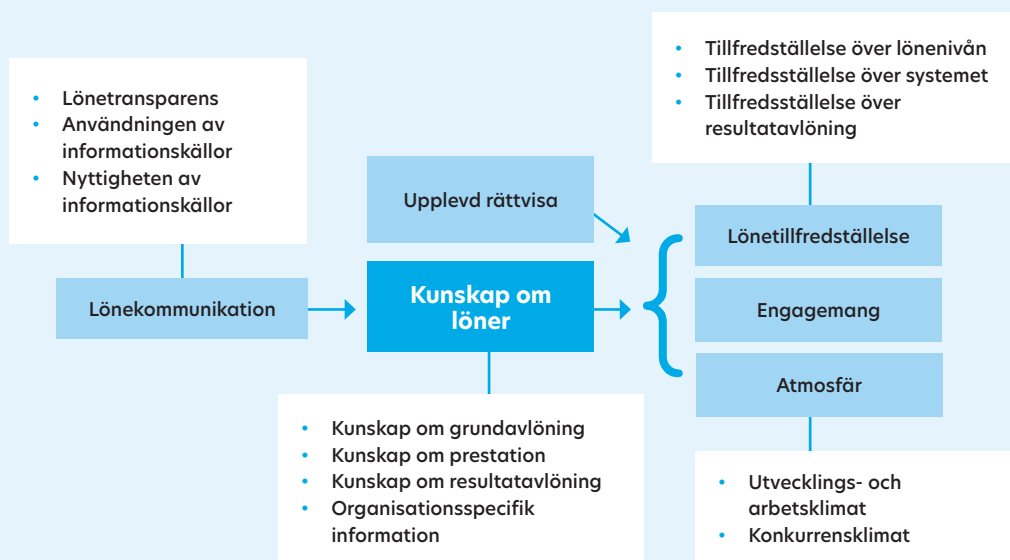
• Lönetransparens
• Användningen av informationskällor
• Nyttigheten av informationskällor

Lönekommunikation

Upplevd rättvisa

Kunskap om löner

• Kunskap om grundavlöning
• Kunskap om prestation
• Kunskap om resultatavlöning
• Organisationsspecifik information

• Tillfredställelse över lönenivån
• Tillfredsställelse över systemet
• Tillfredsställelse över resultatavlöning

Lönetillfredställelse

Engagemang

Atmosfär

• Utvecklings- och arbetsklimat
• Konkurrensklimat